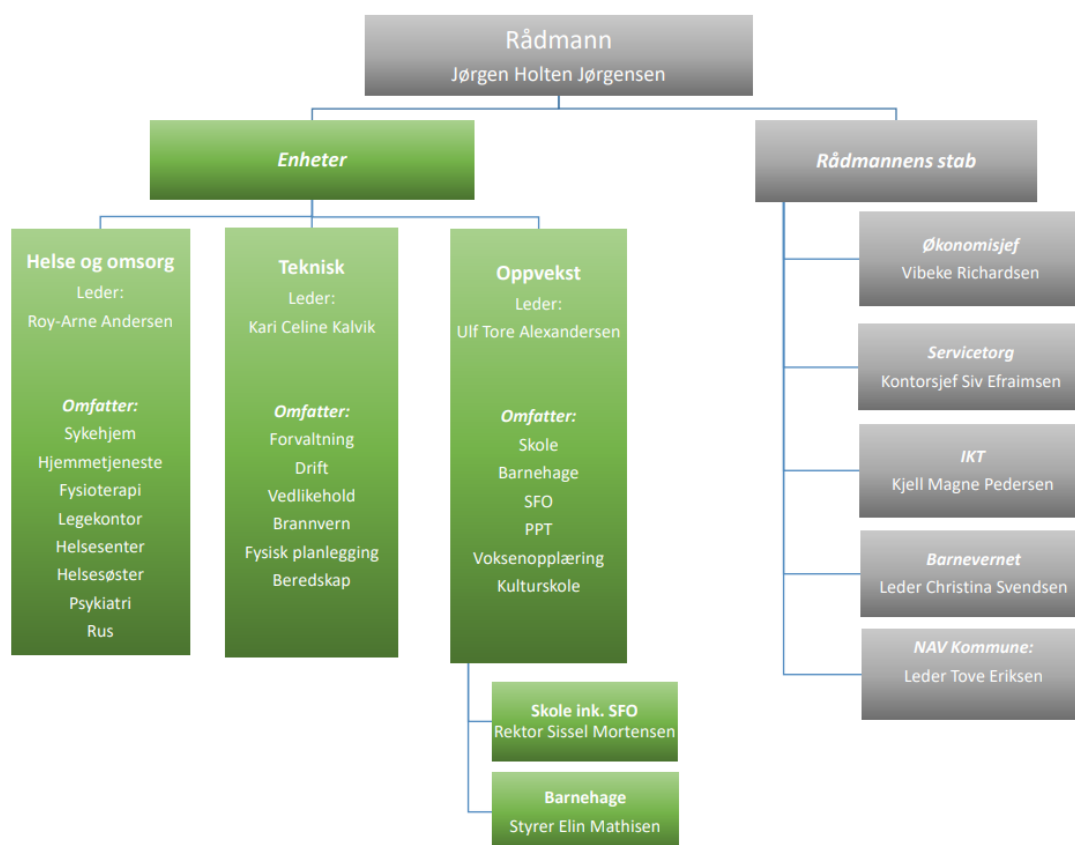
Rådmann
Jørgen Holten Jørgensen

Enheter

Helse og omsorg
Leder:
Roy-Arne Andersen

Omfatter:
Sykehjem
Hjemmetjeneste
Fysioterapi
Legekontor
Helsesenter
Helsesøster
Psykiatri
Rus

Teknisk
Leder:
Kari Celine Kalvik

Omfatter:
Forvaltning
Drift
Vedlikehold
Brannvern
Fysisk planlegging
Beredskap

Oppvekst
Leder:
Ulf Tore Alexandersen

Omfatter:
Skole
Barnehage
SFO
PPT
Voksenopplæring
Kulturskole

Skole ink. SFO
Rektor Sissel Mortensen

Barnehage
Styrer Elin Mathisen

Rådmannens stab

Økonomisjef
Vibeke Richardsen

Servicetorg
Kontorsjef Siv Efraimsen

IKT
Kjell Magne Pedersen

Barnevernet
Leder Christina Svendsen

NAV Kommune:
Leder Tove Eriksen